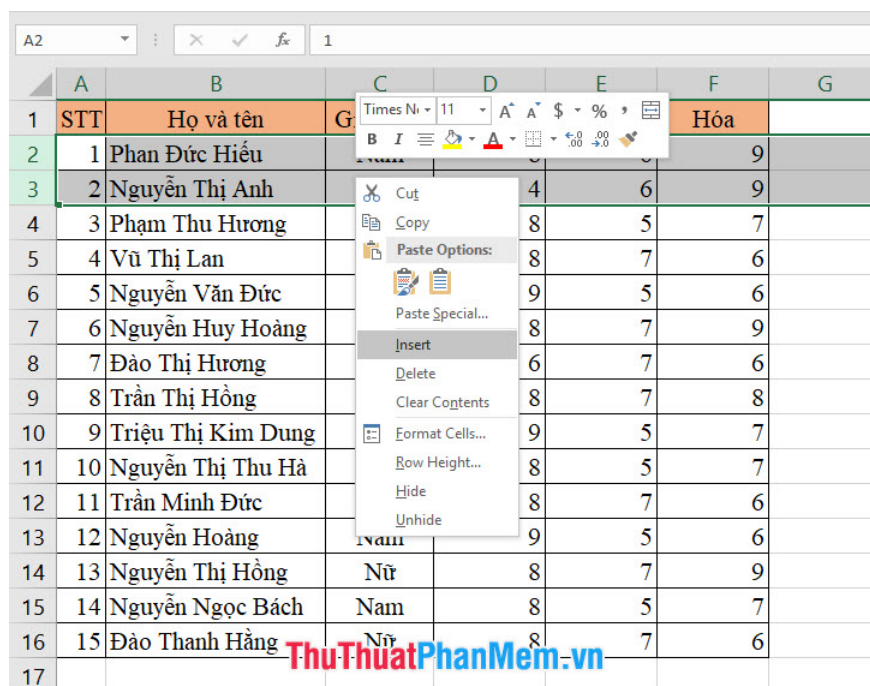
A2 | × ✓ $f_x$ | 1

| | A | B | C | D | E | F | G |
|---|---|---|---|---|---|---|---|
| 1 | STT | Họ và tên | G | | | Hóa | |
| 2 | 1 | Phan Đức Hiếu | Nam | | | 9 | |
| 3 | 2 | Nguyễn Thị Anh | | 4 | 6 | 9 | |
| 4 | 3 | Phạm Thu Hương | | 8 | 5 | 7 | |
| 5 | 4 | Vũ Thị Lan | | 8 | 7 | 6 | |
| 6 | 5 | Nguyễn Văn Đức | | 9 | 5 | 6 | |
| 7 | 6 | Nguyễn Huy Hoàng | | 8 | 7 | 9 | |
| 8 | 7 | Đào Thị Hương | | 6 | 7 | 6 | |
| 9 | 8 | Trần Thị Hồng | | 8 | 7 | 8 | |
| 10 | 9 | Triệu Thị Kim Dung | | 9 | 5 | 7 | |
| 11 | 10 | Nguyễn Thị Thu Hà | | 8 | 5 | 7 | |
| 12 | 11 | Trần Minh Đức | | 8 | 7 | 6 | |
| 13 | 12 | Nguyễn Hoàng | Nam | 9 | 5 | 6 | |
| 14 | 13 | Nguyễn Thị Hồng | Nữ | 8 | 7 | 9 | |
| 15 | 14 | Nguyễn Ngọc Bách | Nam | 8 | 5 | 7 | |
| 16 | 15 | Đào Thanh Hằng | Nữ | 8 | 7 | 6 | |
| 17 | | | | | | | |

Times N | 11 | A A | $ | % | ,
B I

Cut
Copy
Paste Options:
Paste Special...
Insert
Delete
Clear Contents
Format Cells...
Row Height...
Hide
Unhide

ThuThuatPhanMem.vn